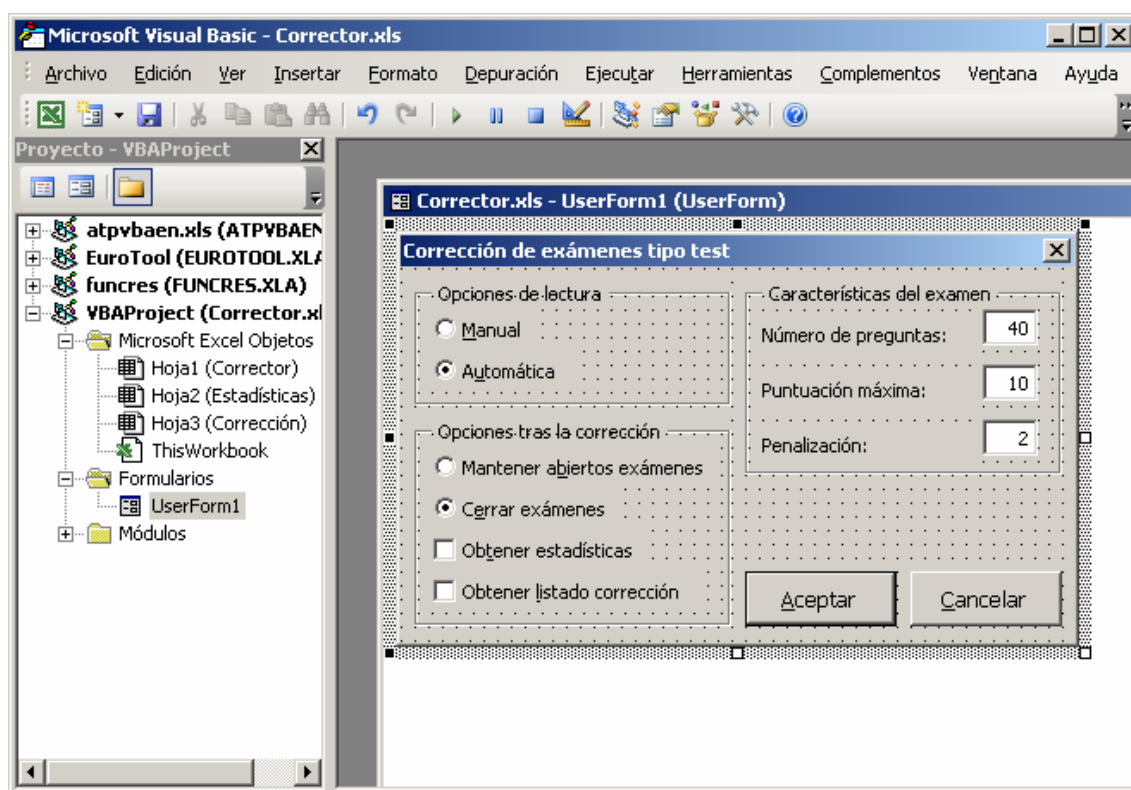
Microsoft Visual Basic - Corrector.xls

Archivo Edición Ver Insertar Formato Depuración Ejecutar Herramientas Complementos Ventana Ayuda

Proyecto - VBAProject

atpvbaen.xls (ATPVBAEN
EuroTool (EUROTOOL.XLA
funcres (FUNCRES.XLA)
VBAProject (Corrector.xl
Microsoft Excel Objetos
Hoja1 (Corrector)
Hoja2 (Estadísticas)
Hoja3 (Corrección)
ThisWorkbook
Formularios
UserForm1
Módulos

Corrector.xls - UserForm1 (UserForm)

Corrección de exámenes tipo test

Opciones de lectura
Manual
Automática

Características del examen
Número de preguntas: 40
Puntuación máxima: 10
Penalización: 2

Opciones tras la corrección
Mantener abiertos exámenes
Cerrar exámenes
Obtener estadísticas
Obtener listado corrección

Aceptar
Cancelar